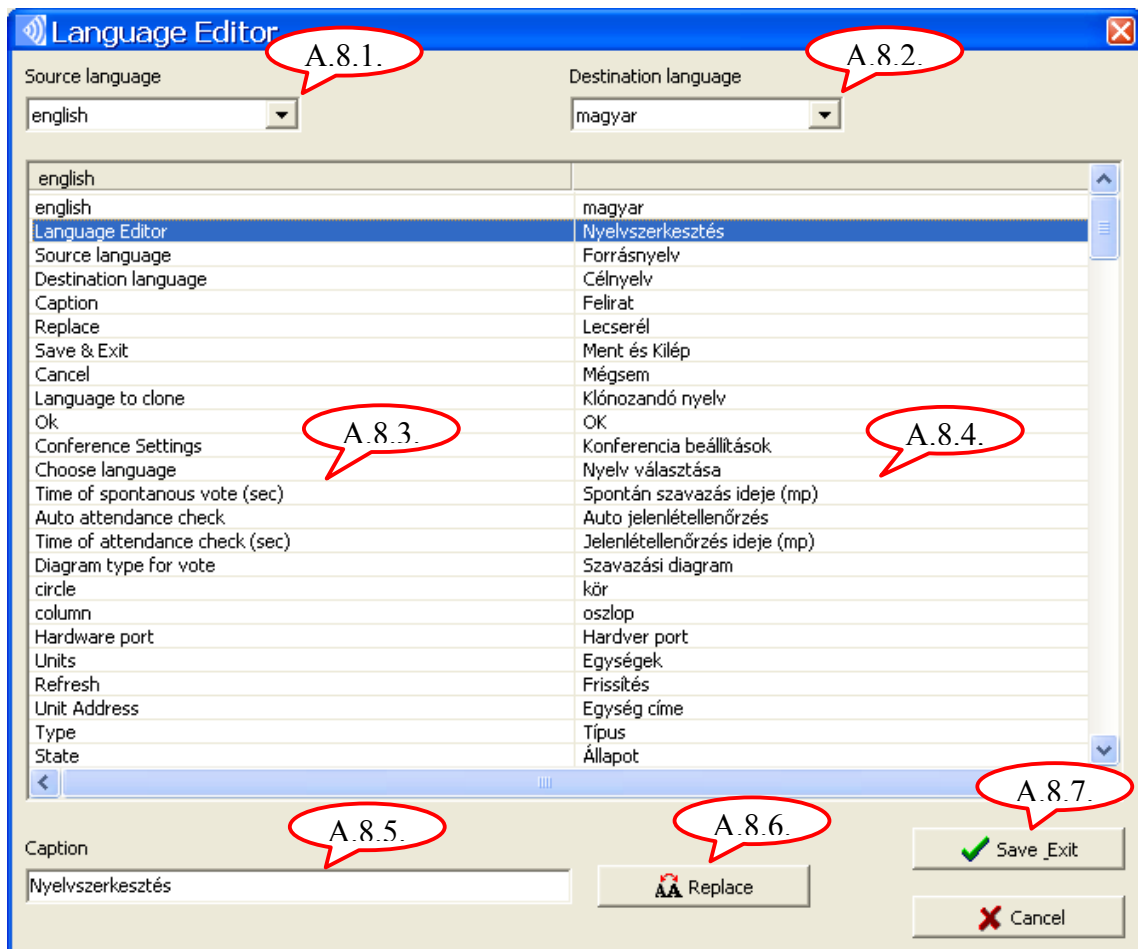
Language Editor

A.8.1.

A.8.2.

Source language

english

Destination language

magyar

| english | |
|---|---|
| english | magyar |
| Language Editor | Nyelvszerkesztés |
| Source language | Forrásnyelv |
| Destination language | Célnyelv |
| Caption | Felirat |
| Replace | Lecserél |
| Save & Exit | Ment és Kilép |
| Cancel | Mégsem |
| Language to clone | Klónozandó nyelv |
| Ok | OK |
| Conference Settings | Konferencia beállítások |
| Choose language | Nyelv választása |
| Time of spontanous vote (sec) | Spontán szavazás ideje (mp) |
| Auto attendance check | Auto jelenlétellenőrzés |
| Time of attendance check (sec) | Jelenlétellenőrzés ideje (mp) |
| Diagram type for vote | Szavazási diagram |
| circle | kör |
| column | oszlop |
| Hardware port | Hardver port |
| Units | Egységek |
| Refresh | Frissítés |
| Unit Address | Egység címe |
| Type | Típus |
| State | Állapot |

A.8.3.

A.8.4.

A.8.5.

A.8.6.

A.8.7.

Caption

Nyelvszerkesztés

Replace

Save Exit

Cancel